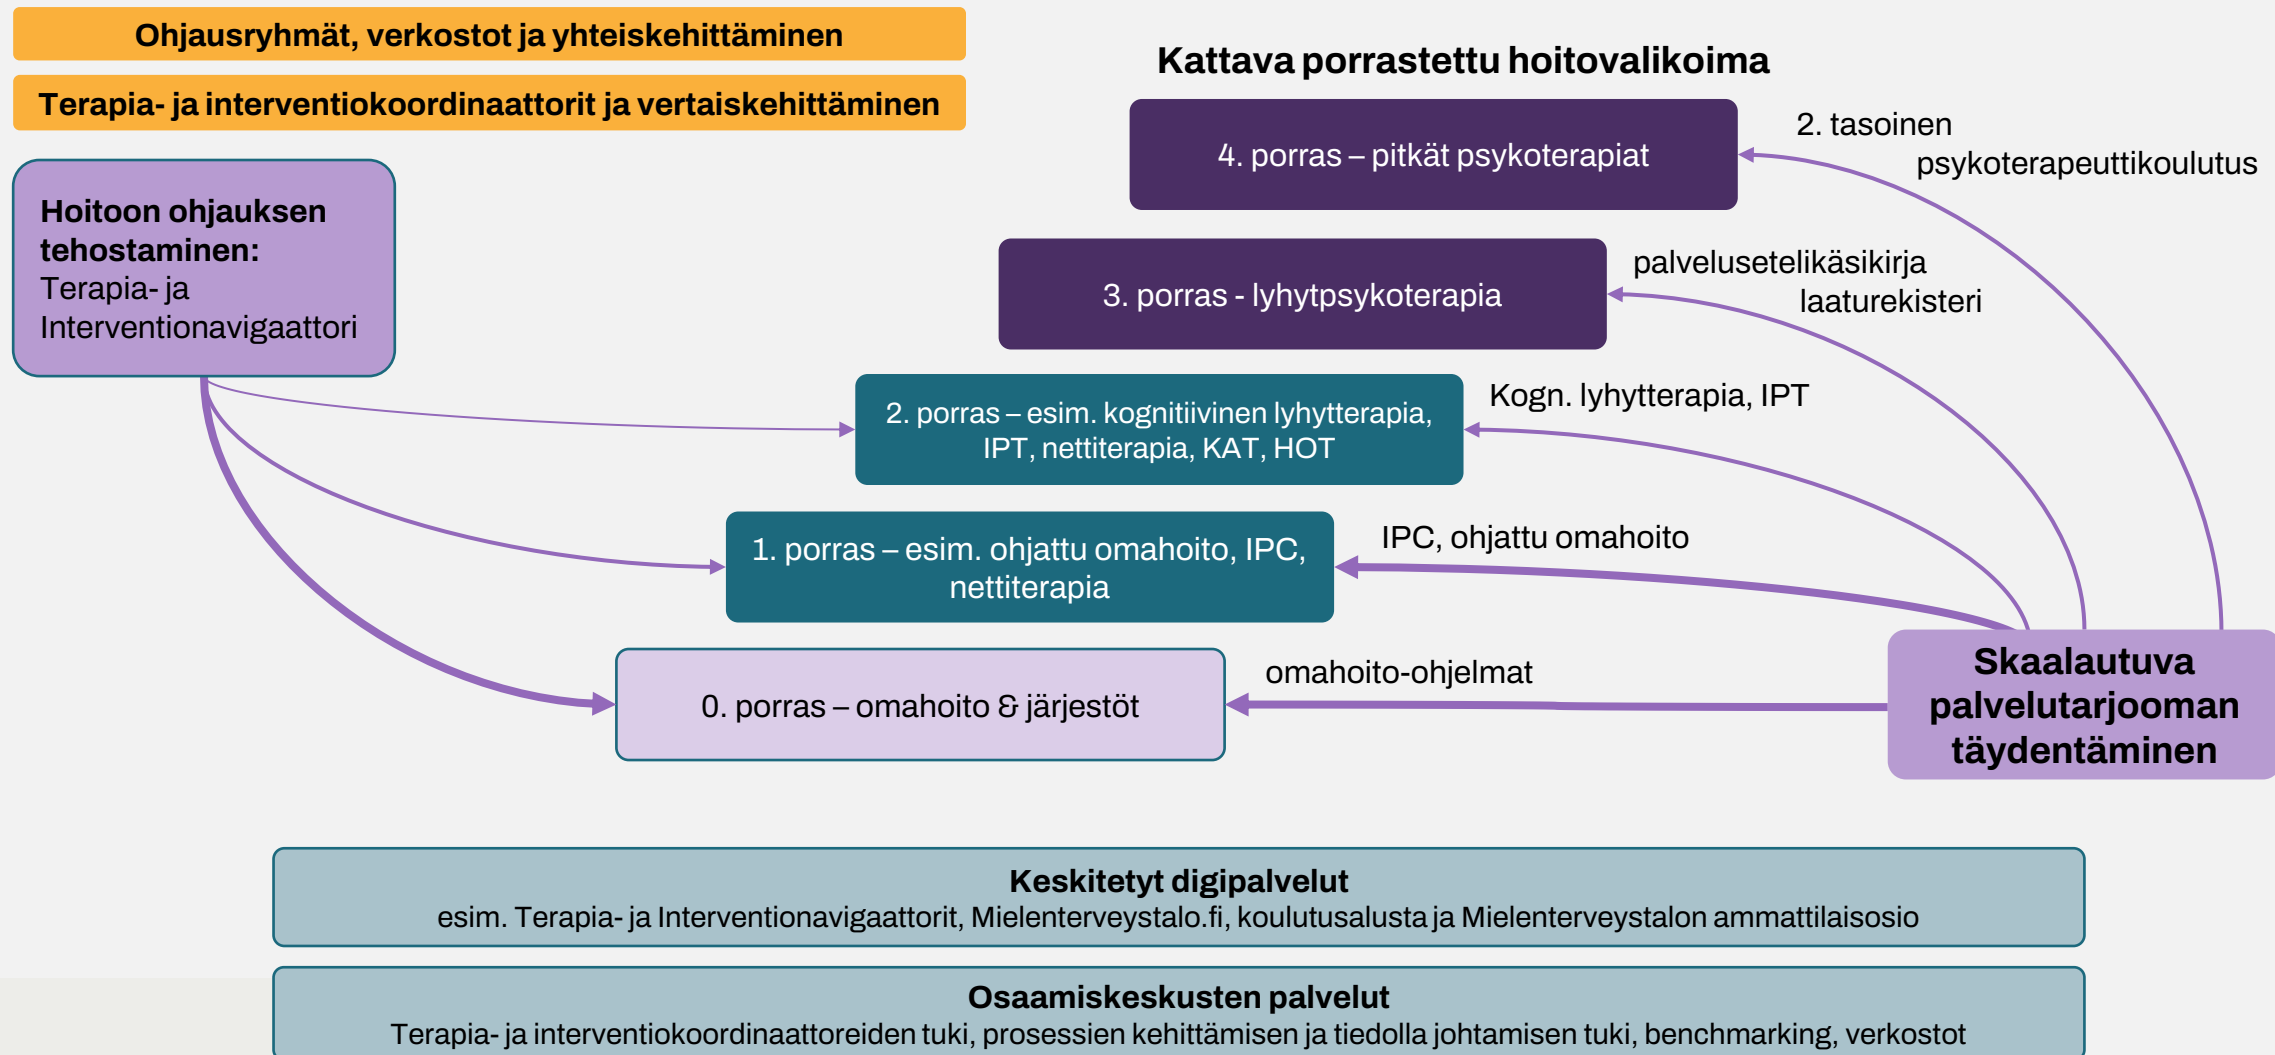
Ohjausryhmät, verkostot ja yhteiskehittäminen

Terapia- ja interventiokoordinaattorit ja vertaiskehittäminen

Hoitoon ohjauksen tehostaminen: Terapia- ja Interventionavigaattori

Kattava porrastettu hoitovalikoima

4. porras – pitkät psykoterapiat

2. tasoinen psykoterapeuttikoulutus

3. porras - lyhytpsykoterapia

palvelusetelikäsikirja laaturekisteri

2. porras – esim. kognitiivinen lyhytterapia, IPT, nettiterapia, KAT, HOT

Kogn. lyhytterapia, IPT

1. porras – esim. ohjattu omahoito, IPC, nettiterapia

IPC, ohjattu omahoito

0. porras – omahoito & järjestöt

omahoito-ohjelmat

Skaalautuva palvelutarjooman täydentäminen

Keskitetyt digipalvelut
esim. Terapia- ja Interventionavigaattorit, Mielenterveystalo.fi, koulutusalusta ja Mielenterveystalon ammattilaisosio

Osaamiskeskusten palvelut
Terapia- ja interventiokoordinaattoreiden tuki, prosessien kehittämisen ja tiedolla johtamisen tuki, benchmarking, verkostot